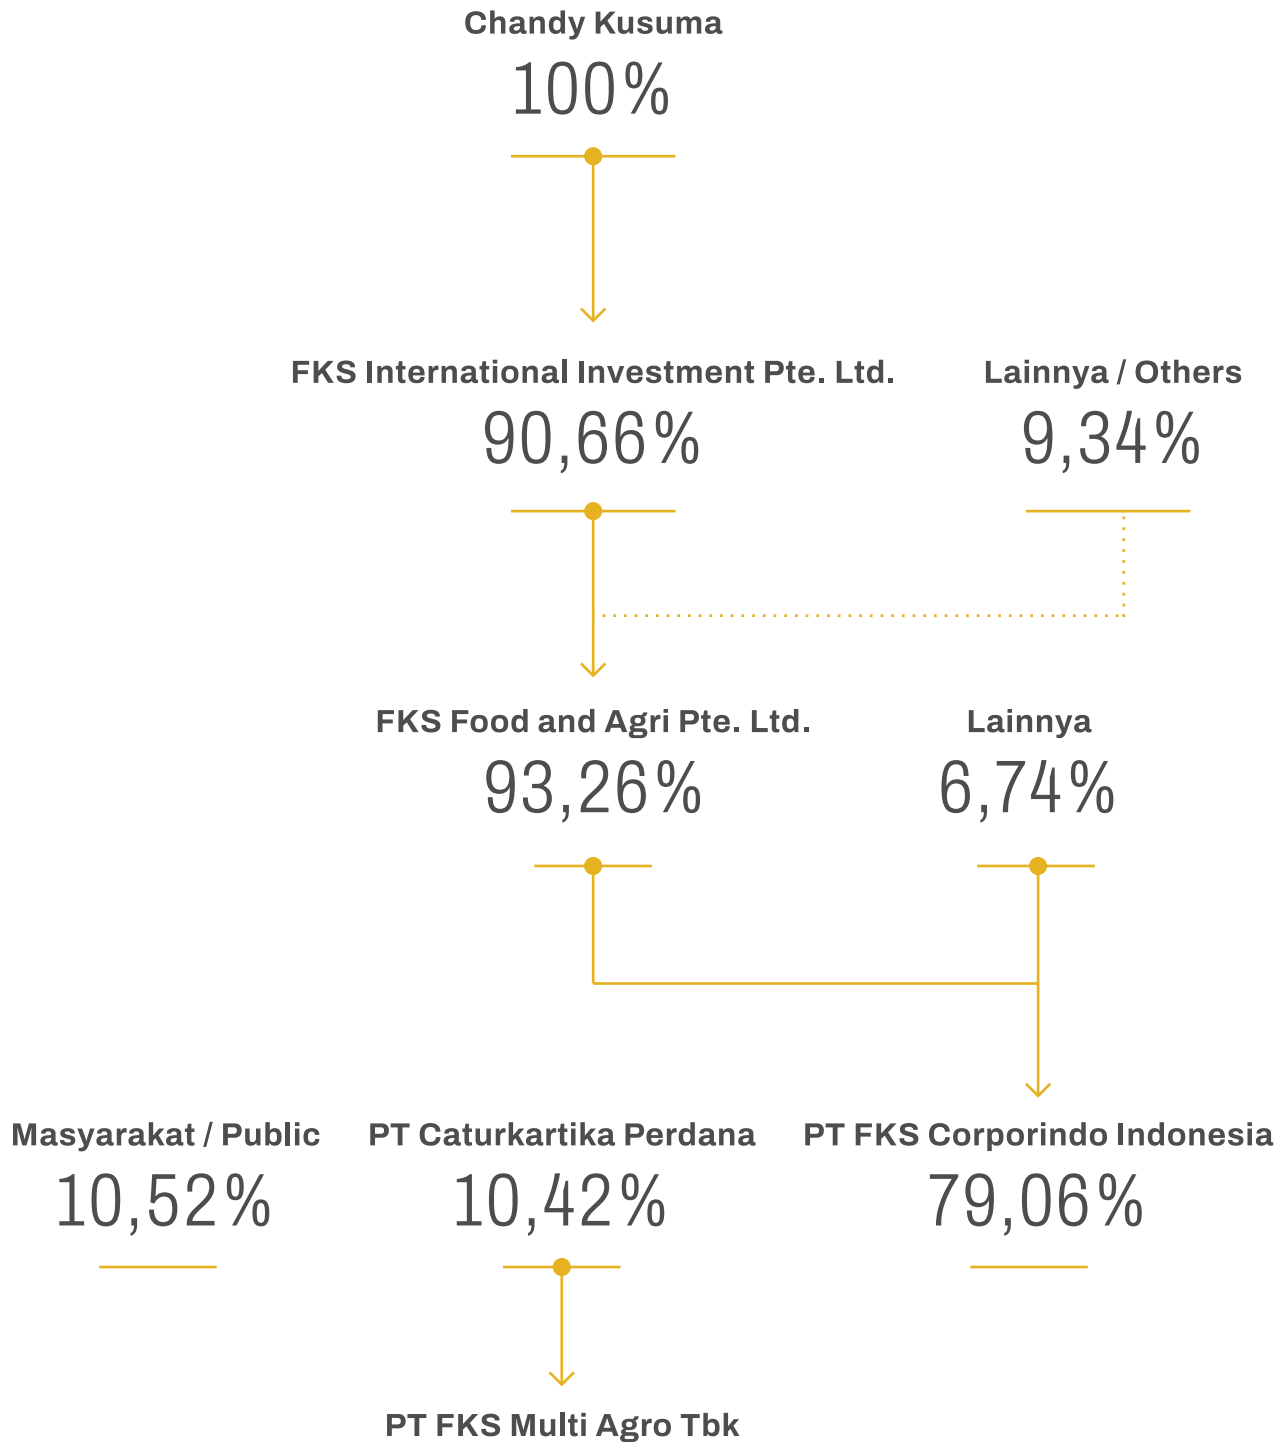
Chandy Kusuma
100%

FKS International Investment Pte. Ltd.
90,66%

Lainnya / Others
9,34%

FKS Food and Agri Pte. Ltd.
93,26%

Lainnya
6,74%

Masyarakat / Public
10,52%

PT Caturkartika Perdana
10,42%

PT FKS Corporindo Indonesia
79,06%

PT FKS Multi Agro Tbk